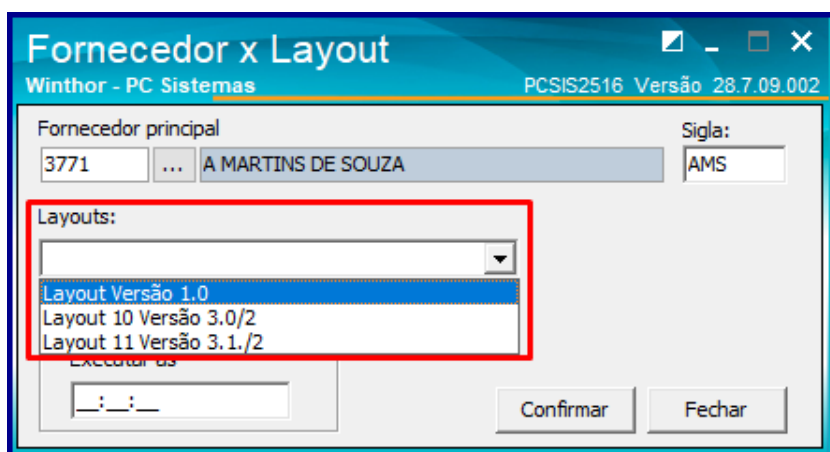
Fornecedor x Layout
Winthor - PC Sistemas
PCSIS2516 Versão 28.7.09.002

Fornecedor principal
3771
...
A MARTINS DE SOUZA
Sigla:
AMS

Layouts:
Layout Versão 1.0
Layout 10 Versão 3.0/2
Layout 11 Versão 3.1./2

Executar as
__:__:__

Confirmar
Fechar